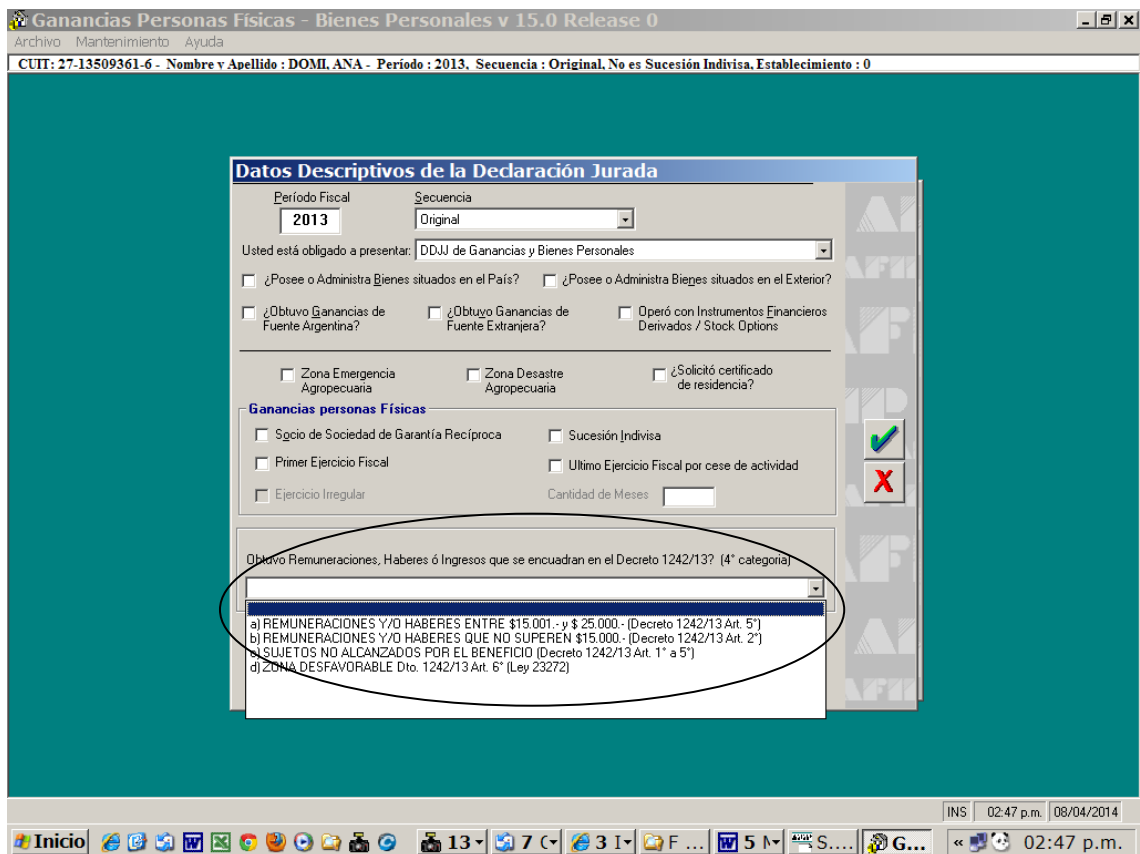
Ganancias Personas Físicas - Bienes Personales v 15.0 Release 0

Archivo Mantenimiento Ayuda

CUIT: 27-13509361-6 - Nombre y Apellido : DOMI, ANA - Período : 2013, Secuencia : Original, No es Sucesión Indivisa, Establecimiento : 0

Datos Descriptivos de la Declaración Jurada

Período Fiscal
2013

Secuencia
Original

Usted está obligado a presentar: DDJJ de Ganancias y Bienes Personales

¿Posee o Administra Bienes situados en el País?

¿Posee o Administra Bienes situados en el Exterior?

¿Obtuvo Ganancias de Fuente Argentina?

¿Obtuvo Ganancias de Fuente Extranjera?

Operó con Instrumentos Financieros Derivados / Stock Options

Zona Emergencia Agropecuaria

Zona Desastre Agropecuaria

¿Solicitó certificado de residencia?

Ganancias personas Físicas

Socio de Sociedad de Garantía Recíproca

Sucesión Indivisa

Primer Ejercicio Fiscal

Ultimo Ejercicio Fiscal por cese de actividad

Ejercicio Irregular

Cantidad de Meses

Obtuvo Remuneraciones, Haberes ó Ingresos que se encuadran en el Decreto 1242/13? (4° categoria)

a) REMUNERACIONES Y/O HABERES ENTRE $15.001.- y $ 25.000.- (Decreto 1242/13 Art. 5°)
b) REMUNERACIONES Y/O HABERES QUE NO SUPEREN $15.000.- (Decreto 1242/13 Art. 2°)
c) SUJETOS NO ALCANZADOS POR EL BENEFICIO (Decreto 1242/13 Art. 1° a 5°)
d) ZONA DESFAVORABLE Dto. 1242/13 Art. 6° (Ley 23272)

INS 02:47 p.m. 08/04/2014

Inicio 13 7 3 I F ... 5 M S.... G... « 02:47 p.m.